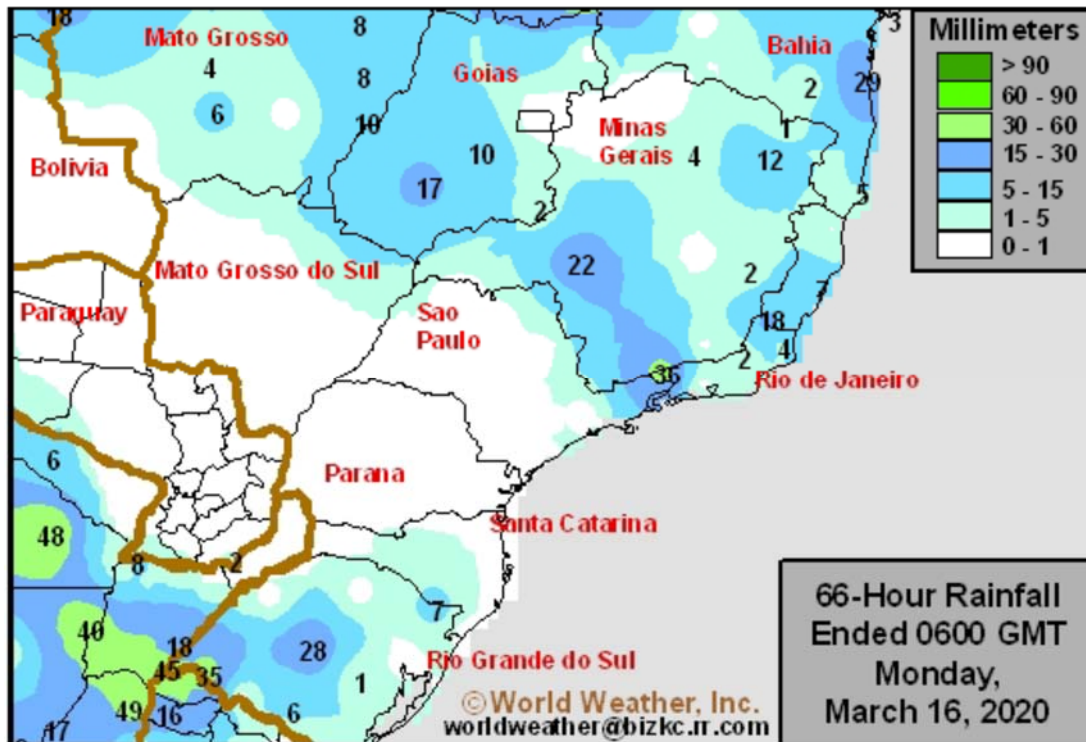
18
Mato Grosso
8
4
8
6
10
Bolivia
Goias
10
17
2
Bahia
3
29
2
1
Minas Gerais
4
12
5
Millimeters
> 90
60 - 90
30 - 60
15 - 30
5 - 15
1 - 5
0 - 1
Mato Grosso do Sul
Paraguay
22
2
7
Sao Paulo
18
4
2
36
Rio de Janeiro
6
Parana
48
Santa Catarina
8
2
40
18
28
7
45
35
Rio Grande do Sul
1
49
16
6
17
©World Weather, Inc.
worldweather@bizkc.rr.com
66-Hour Rainfall Ended 0600 GMT Monday, March 16, 2020